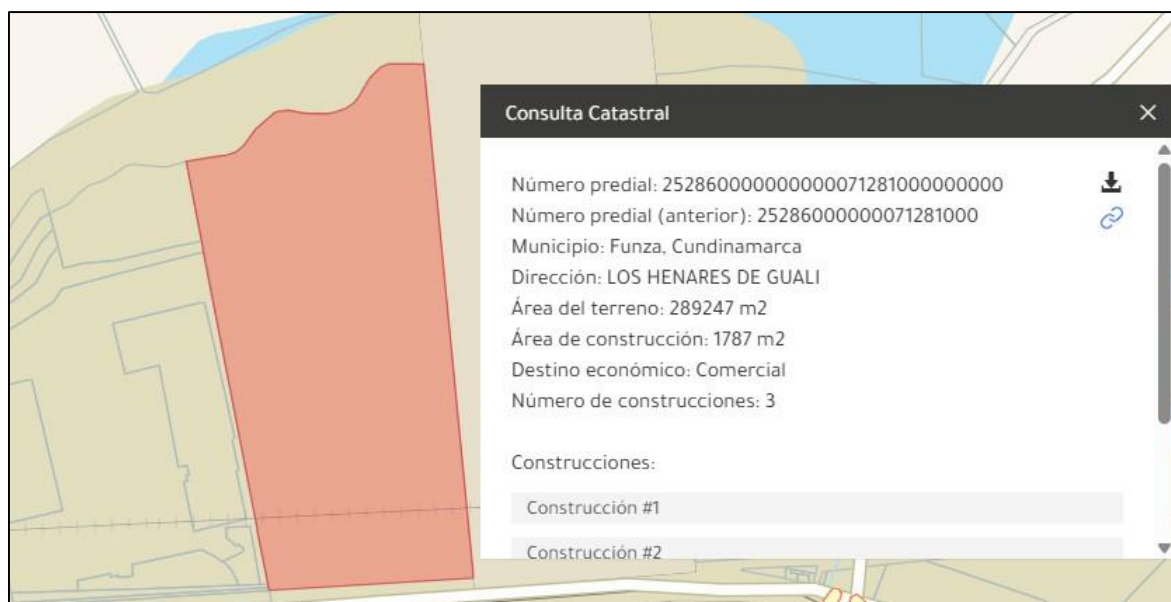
Consulta Catastral

×

Número predial: 252860000000000071281000000000
Número predial (anterior): 25286000000071281000
Municipio: Funza, Cundinamarca
Dirección: LOS HENARES DE GUALI
Área del terreno: 289247 m2
Área de construcción: 1787 m2
Destino económico: Comercial
Número de construcciones: 3

Construcciones:

Construcción #1

Construcción #2